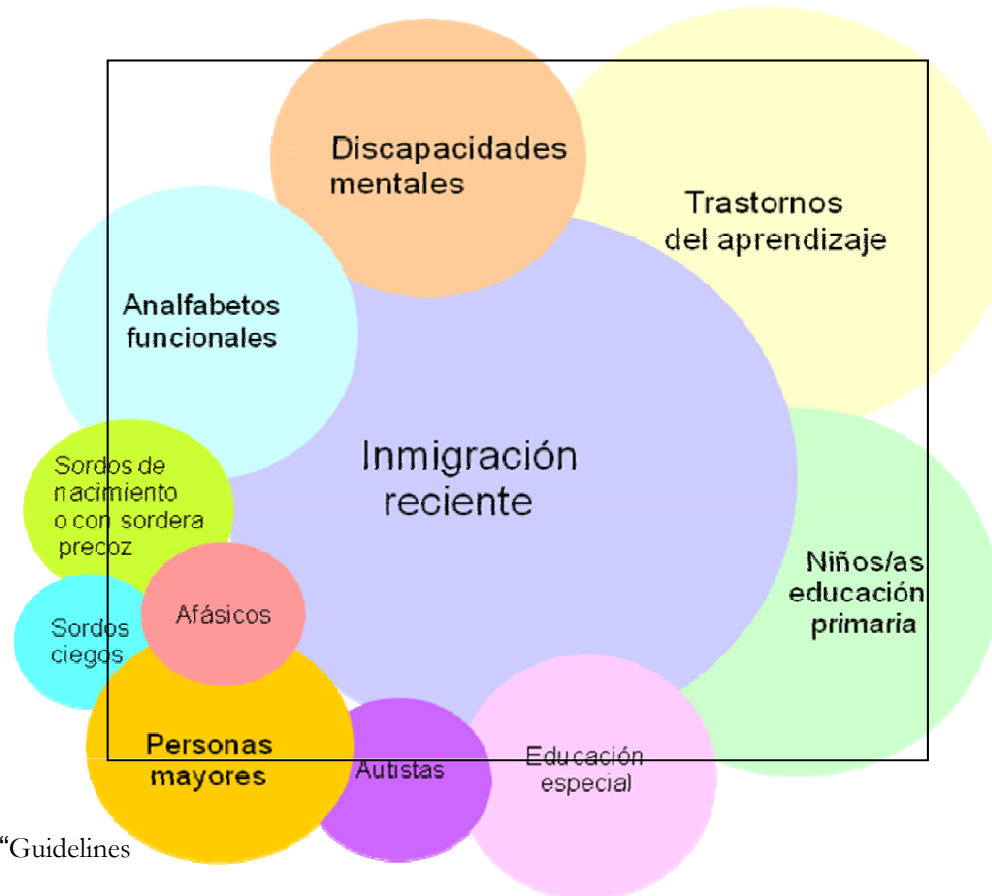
Discapacidades mentales

Trastornos del aprendizaje

Analfabetos funcionales

Inmigración reciente

Sordos de nacimiento o con sordera precoz

Niños/as educación primaria

Afásicos

Sordos ciegos

Personas mayores

Autistas

Educación especial

"Guidelines